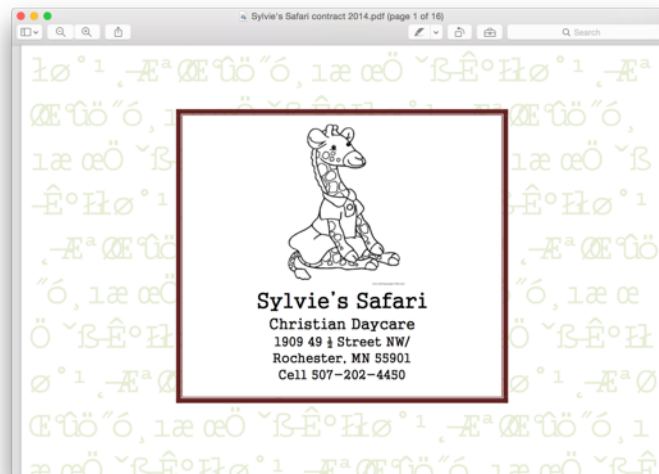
Sylvie's Safari contract 2014.pdf (page 1 of 16)

Search

łø°¹‚Æª ŒŒûö˝ó˛ıæœÖ ˇßÊºŁø°¹‚Æª
ŒŒûö˝ó˛ı
ıæœÖ ˇß
Êºłø°¹
‚ÆªŒŒûö
˝ó˛ıæœ
Ö ˇßÊºŁ
ø°¹‚Æªø
ŒŒûö˝ó˛ıæœÖ ˇßÊºŁø°¹‚ÆªŒŒûö˝ó˛ı

Sylvie's Safari
Christian Daycare
1909 49 ½ Street NW/
Rochester, MN 55901
Cell 507-202-4450